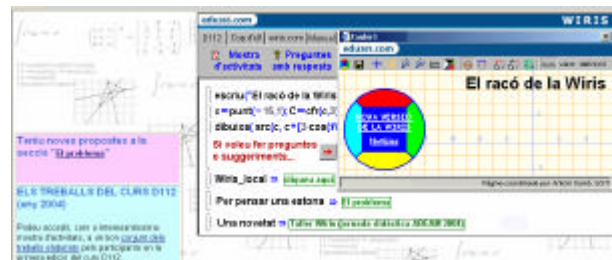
edu365.com
WIRIS
D112 | Dau(full | wiris.com | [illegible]
Mestra d'activitats
Preguntes amb resposta
escriu("El racó de la Wiris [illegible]
z=punt(-15,1); C=cf(c,3) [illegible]
dibuixa(src(c, c+[3 cos(f) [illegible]
Si voleu fer preguntes o suggeriments...
Wiris_local ⇒ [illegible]
Per pensar una estona ⇒ El problema
Una novetat ⇒ Taller Wiris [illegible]
Tenim noves propostes a la secció "El problema"
ELS TREBALLS DEL CURS D112 (any 2004)
Podeu accedir, com a intercanvi de mostra d'activitats, a un bon conjunt dels treballs elaborats pels participants en la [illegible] del curs D112.
Applet 1
edu365.com
El racó de la Wiris
NOVA VERSIÓ DE LA WIRIS
Notícies
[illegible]